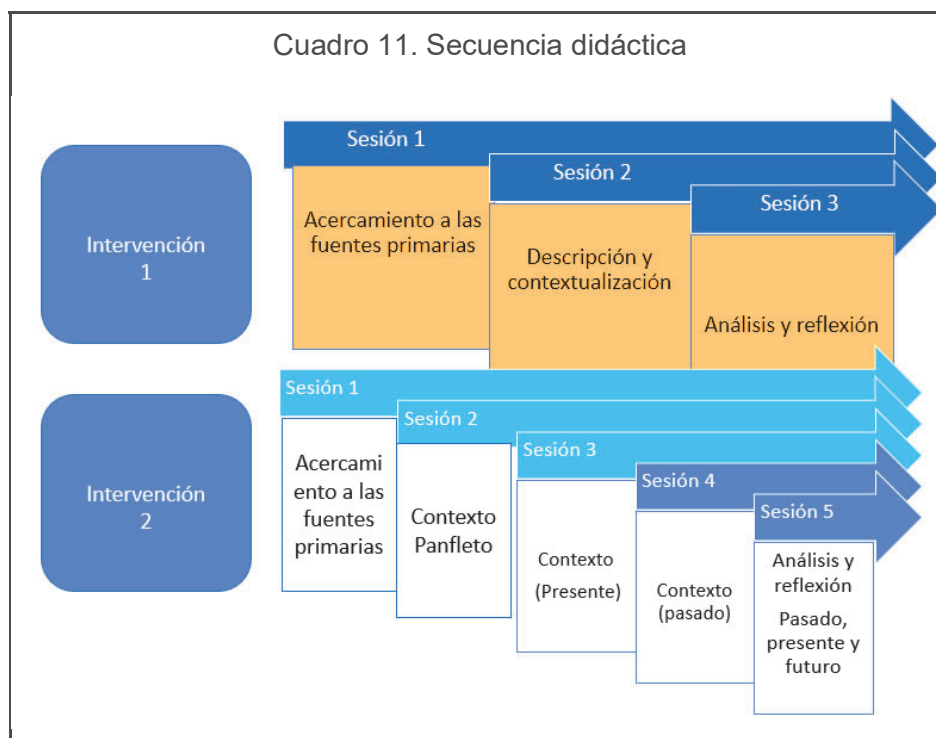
Cuadro 11. Secuencia didáctica

Intervención 1

Sesión 1

Acercamiento a las fuentes primarias

Sesión 2

Descripción y contextualización

Sesión 3

Análisis y reflexión

Intervención 2

Sesión 1

Acercamiento a las fuentes primarias

Sesión 2

Contexto Panfleto

Sesión 3

Contexto (Presente)

Sesión 4

Contexto (pasado)

Sesión 5

Análisis y reflexión

Pasado, presente y futuro